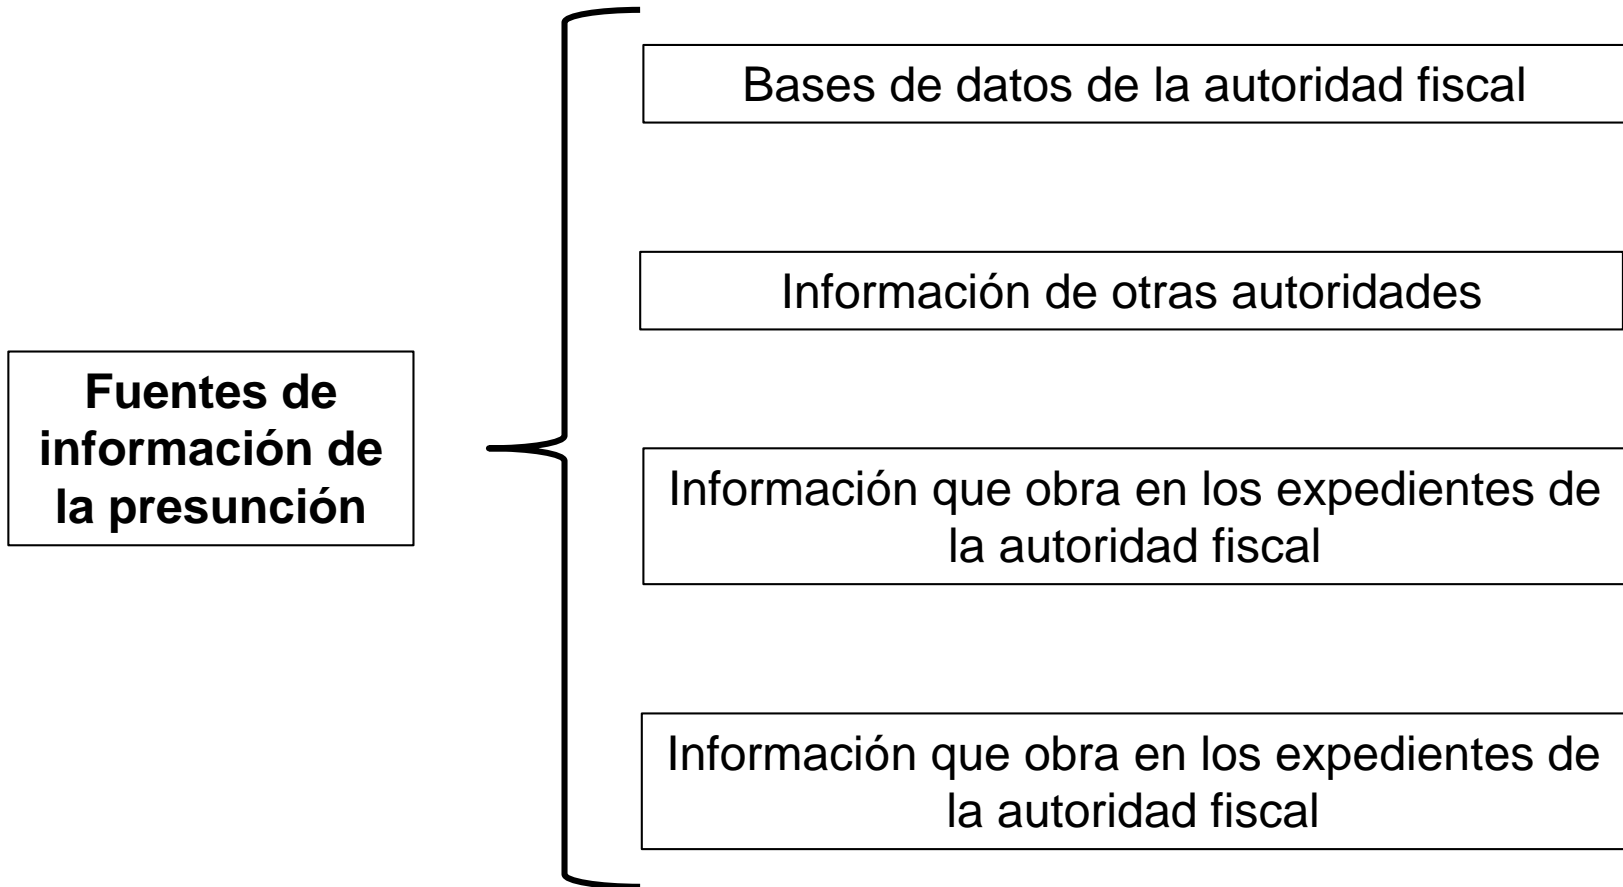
**Fuentes de información de la presunción**

Bases de datos de la autoridad fiscal

Información de otras autoridades

Información que obra en los expedientes de la autoridad fiscal

Información que obra en los expedientes de la autoridad fiscal